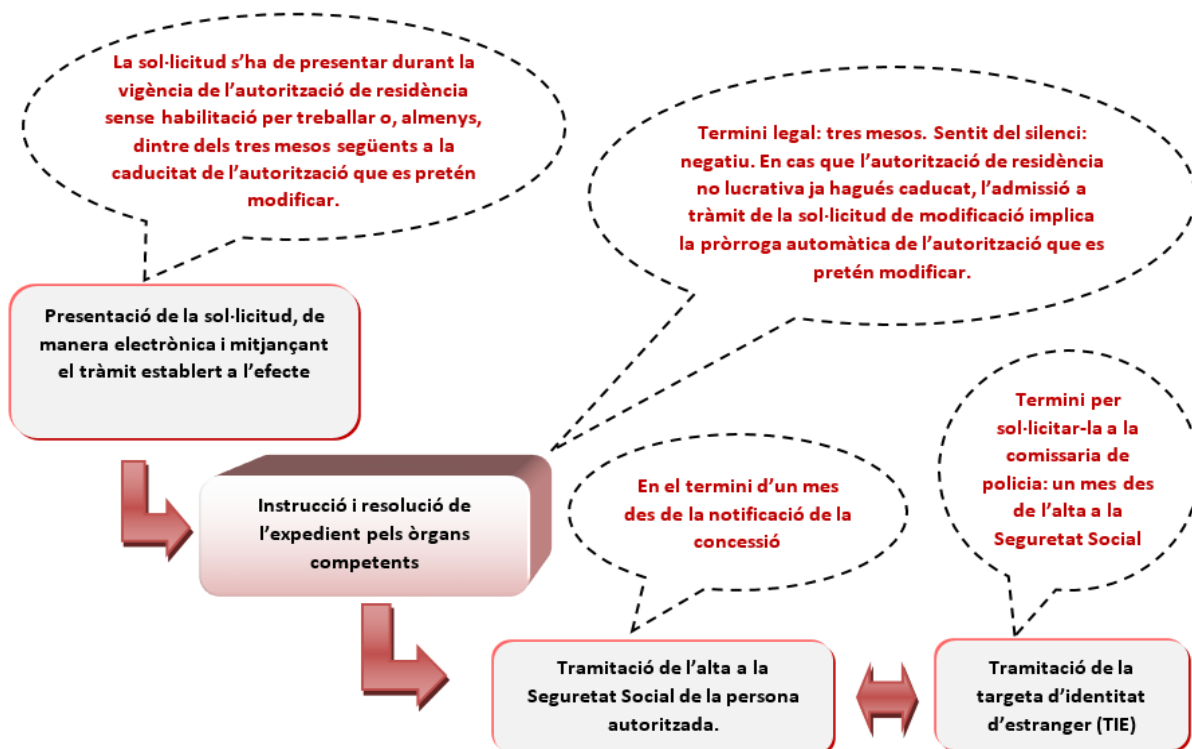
La sol·licitud s'ha de presentar durant la vigència de l'autorització de residència sense habilitació per treballar o, almenys, dintre dels tres mesos següents a la caducitat de l'autorització que es pretén modificar.

Termini legal: tres mesos. Sentit del silenci: negatiu. En cas que l'autorització de residència no lucrativa ja hagués caducat, l'admissió a tràmit de la sol·licitud de modificació implica la pròrroga automàtica de l'autorització que es pretén modificar.

Presentació de la sol·licitud, de manera electrònica i mitjançant el tràmit establert a l'efecte

Instrucció i resolució de l'expedient pels òrgans competents

En el termini d'un mes des de la notificació de la concessió

Termini per sol·licitar-la a la comissaria de policia: un mes des de l'alta a la Seguretat Social

Tramitació de l'alta a la Seguretat Social de la persona autoritzada.

Tramitació de la targeta d'identitat d'estranger (TIE)